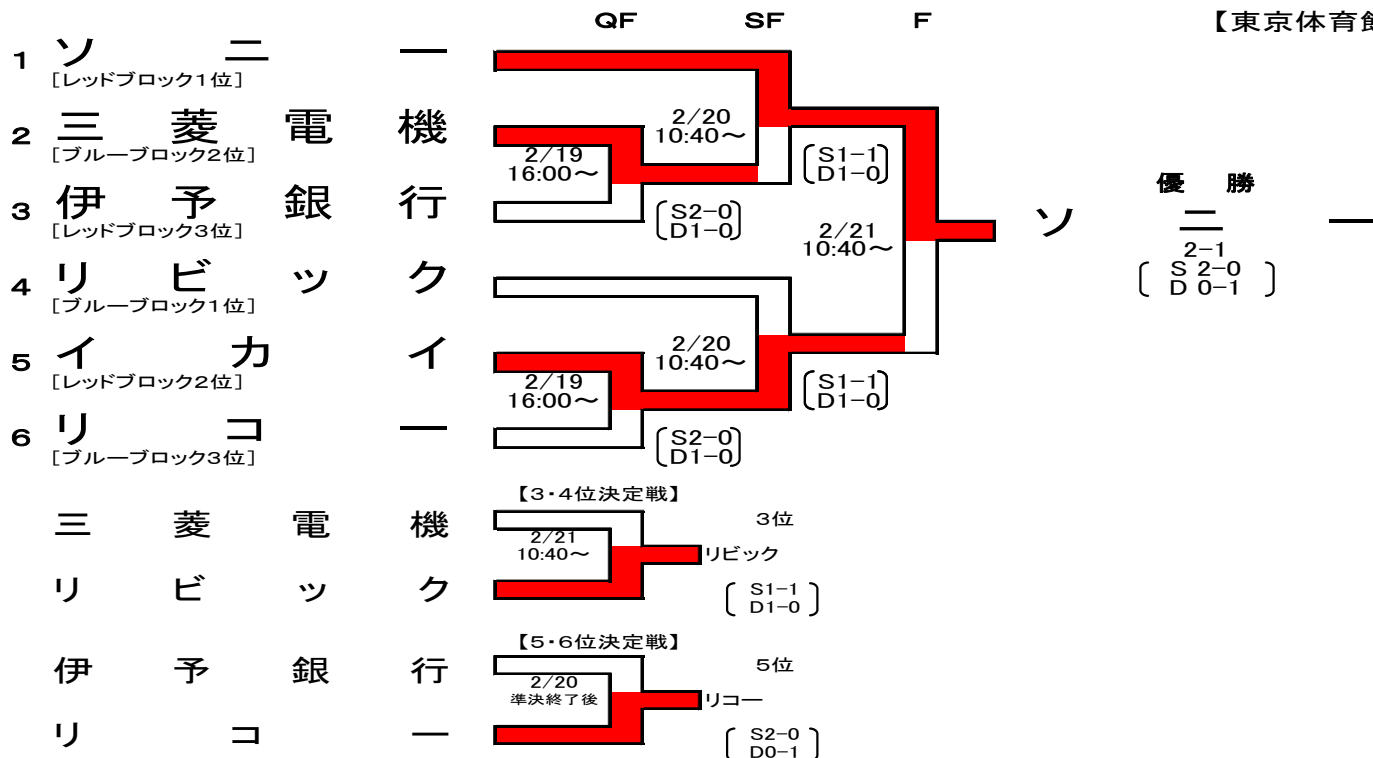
QF SF F 【東京体育館

1 ソニー
［レッドブロック1位］

2 三菱電機
［ブルーブロック2位］

3 伊予銀行
［レッドブロック3位］

4 リビック
［ブルーブロック1位］

5 イカイ
［レッドブロック2位］

6 リコー
［ブルーブロック3位］

2/19
16:00～

2/20
10:40～

S2-0
D1-0

S1-1
D1-0

2/21
10:40～

2/20
10:40～

2/19
16:00～

S1-1
D1-0

S2-0
D1-0

優勝

ソニー

2-1
S 2-0
D 0-1

【3･4位決定戦】

三菱電機
リビック

2/21
10:40～

3位
リビック

S1-1
D1-0

【5･6位決定戦】

伊予銀行
リコー

2/20
準決終了後

5位
リコー

S2-0
D0-1